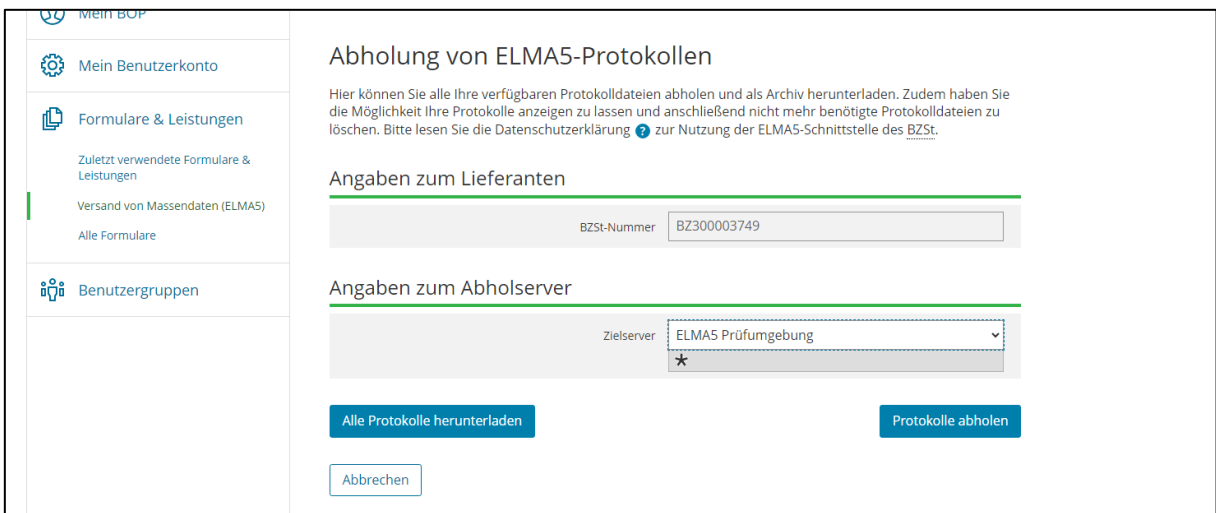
Mein BOP

Mein Benutzerkonto

Formulare & Leistungen

Zuletzt verwendete Formulare & Leistungen

Versand von Massendaten (ELMA5)

Alle Formulare

Benutzergruppen

Abholung von ELMA5-Protokollen

Hier können Sie alle Ihre verfügbaren Protokolldateien abholen und als Archiv herunterladen. Zudem haben Sie die Möglichkeit Ihre Protokolle anzeigen zu lassen und anschließend nicht mehr benötigte Protokolldateien zu löschen. Bitte lesen Sie die Datenschutzerklärung ? zur Nutzung der ELMA5-Schnittstelle des BZSt.

Angaben zum Lieferanten

BZSt-Nummer BZ300003749

Angaben zum Abholserver

Zielserver ELMA5 Prüfumgebung

*

Alle Protokolle herunterladen

Protokolle abholen

Abbrechen